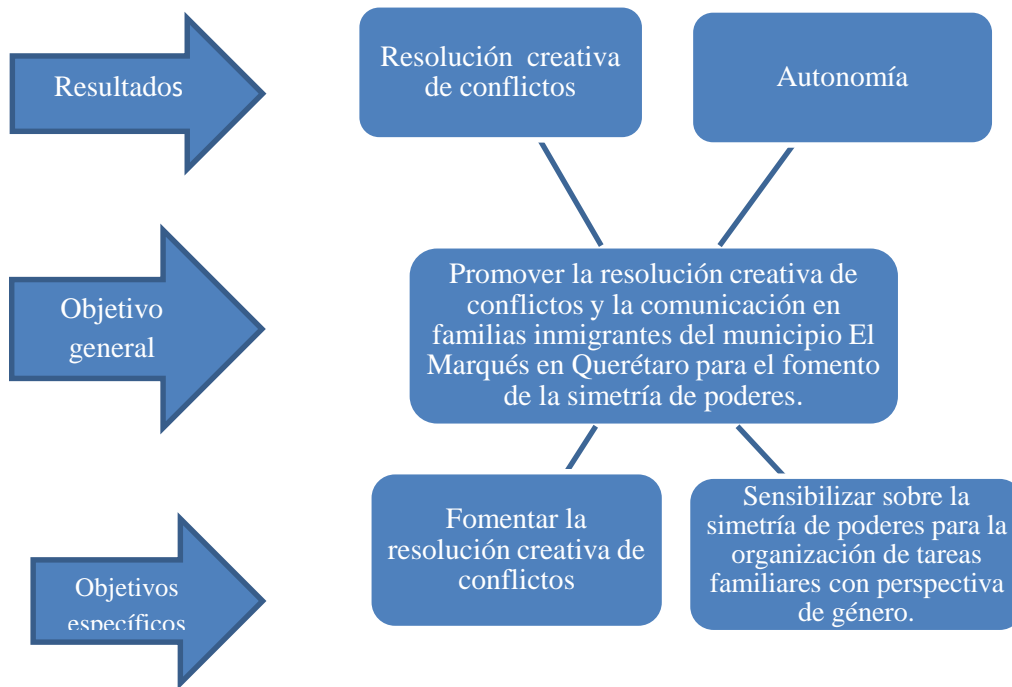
Resultados

Resolución creativa de conflictos

Autonomía

Objetivo general

Promover la resolución creativa de conflictos y la comunicación en familias inmigrantes del municipio El Marqués en Querétaro para el fomento de la simetría de poderes.

Objetivos específicos

Fomentar la resolución creativa de conflictos

Sensibilizar sobre la simetría de poderes para la organización de tareas familiares con perspectiva de género.